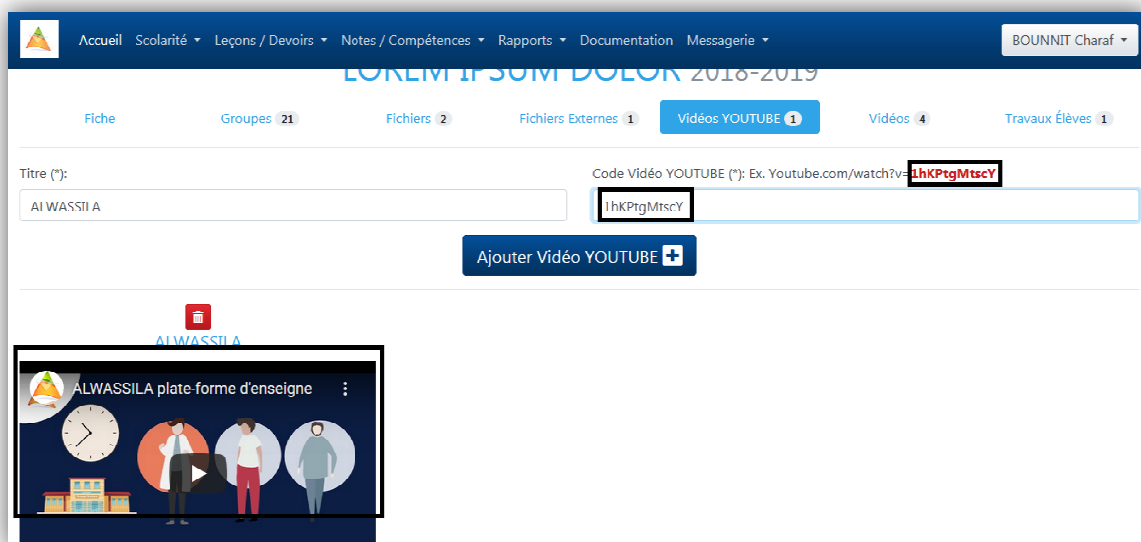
Accueil Scolarité ▾ Leçons / Devoirs ▾ Notes / Compétences ▾ Rapports ▾ Documentation Messagerie ▾

BOUNNIT Charaf ▾

LOREM IPSUM DOLOR 2018-2019

Fiche
Groupes 21
Fichiers 2
Fichiers Externes 1
Vidéos YOUTUBE 1
Vidéos 4
Travaux Élèves 1

Titre (*):
ALWASSILA

Code Vidéo YOUTUBE (*): Ex. Youtube.com/watch?v=1hKPtgMtscY
1hKPtgMtscY

Ajouter Vidéo YOUTUBE

ALWASSILA

ALWASSILA plate-forme d'enseigne